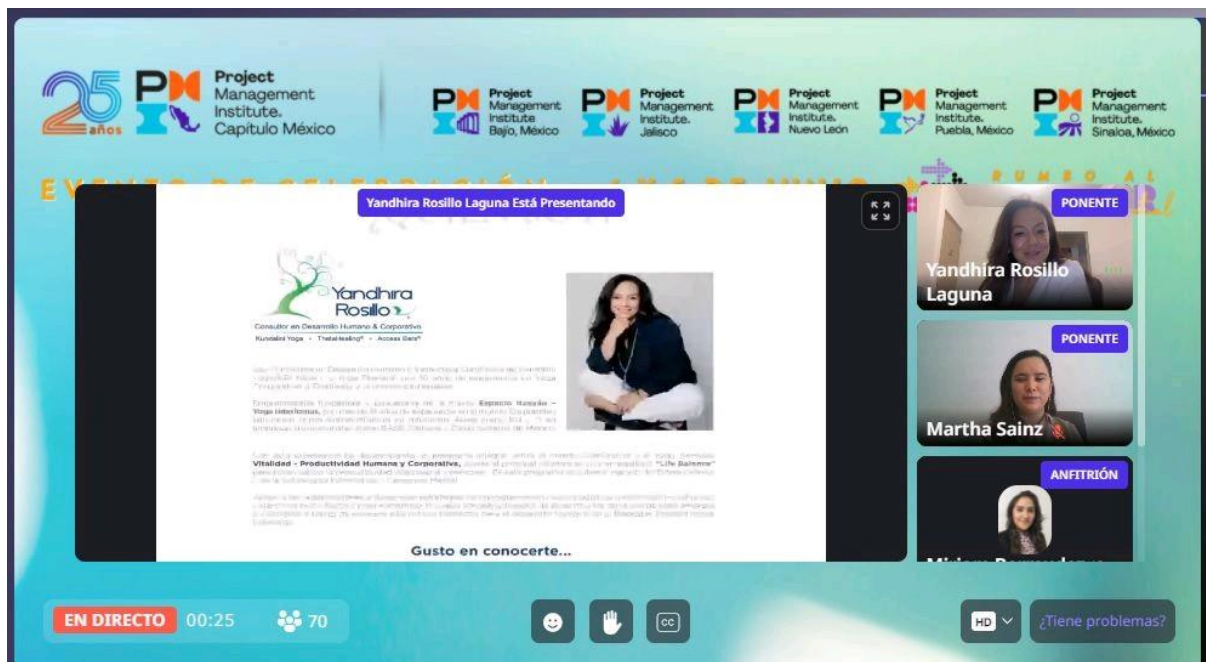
25 años

Project Management Institute. Capítulo México

Project Management Institute Bajío, México

Project Management Institute. Jalisco

Project Management Institute. Nuevo León

Project Management Institute. Puebla, México

Project Management Institute. Sinaloa, México

EVENTO DE CELEBRACIÓN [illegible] DE JUNIO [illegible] RUMBO AL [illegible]

Yandhira Rosillo Laguna Está Presentando

Yandhira Rosillo

Consultor en Desarrollo Humano & Corporativo

Kundalini Yoga • ThetaHealing® • Access Bars®

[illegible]

Gusto en conocerte...

PONENTE

Yandhira Rosillo Laguna

PONENTE

Martha Sainz

ANFITRIÓN

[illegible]

EN DIRECTO 00:25

70

HD

¿Tiene problemas?